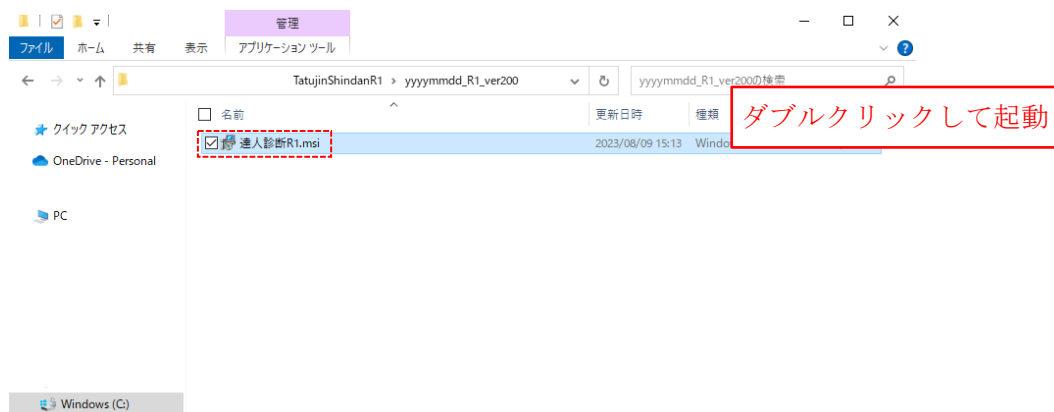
管理

ファイル ホーム 共有 表示 アプリケーション ツール

TatujinShindanR1 › yyyymmdd_R1_ver200

yyyymmdd_R1_ver200の検索

クイック アクセス

OneDrive - Personal

PC

Windows (C:)

名前

達人診断R1.msi

更新日時

2023/08/09 15:13

種類

Windo

ダブルクリックして起動